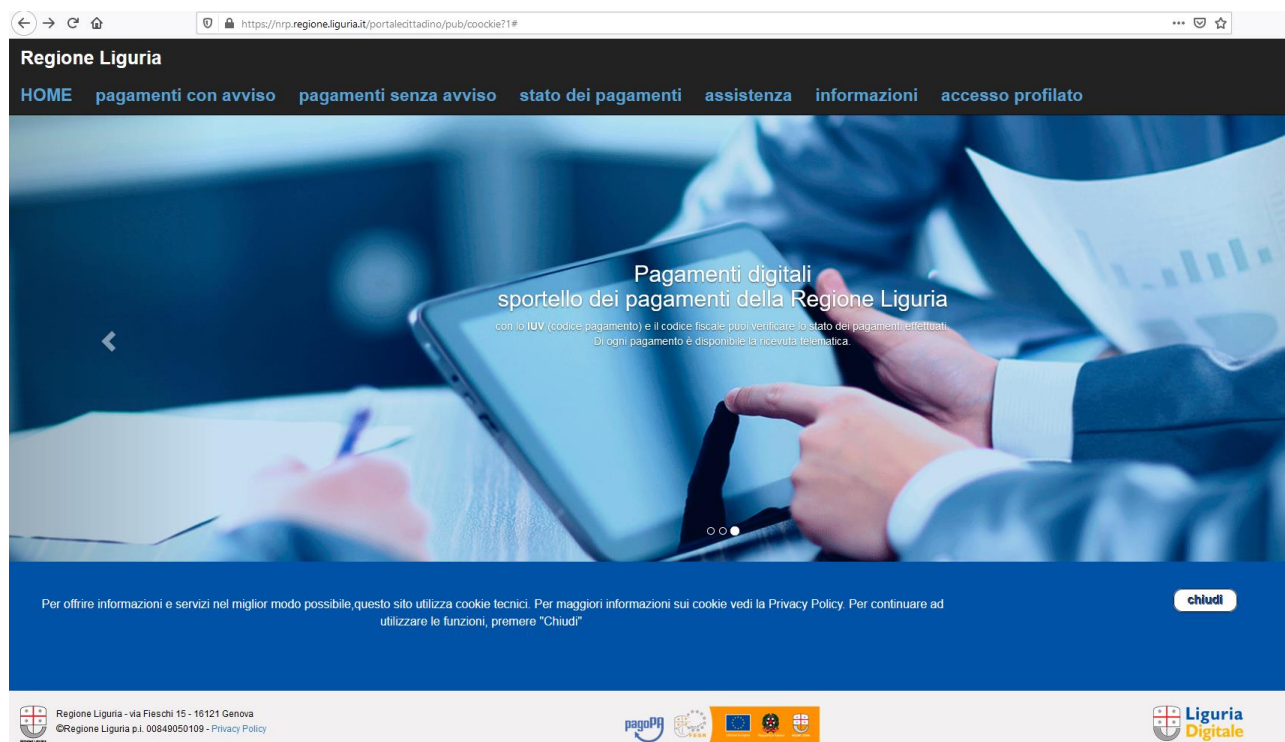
https://nrp.regione.liguria.it/portalecittadino/pub/coockie?1#

Regione Liguria

HOME pagamenti con avviso pagamenti senza avviso stato dei pagamenti assistenza informazioni accesso profilato

Pagamenti digitali
sportello dei pagamenti della Regione Liguria
con lo IUV (codice pagamento) e il codice fiscale puoi verificare lo stato dei pagamenti effettuati.
Di ogni pagamento è disponibile la ricevuta telematica.

Per offrire informazioni e servizi nel miglior modo possibile,questo sito utilizza cookie tecnici. Per maggiori informazioni sui cookie vedi la Privacy Policy. Per continuare ad utilizzare le funzioni, premere "Chiudi"

chiudi

Regione Liguria - via Fieschi 15 - 16121 Genova
©Regione Liguria p.i. 00849050109 - Privacy Policy

pagoPA

Liguria Digitale